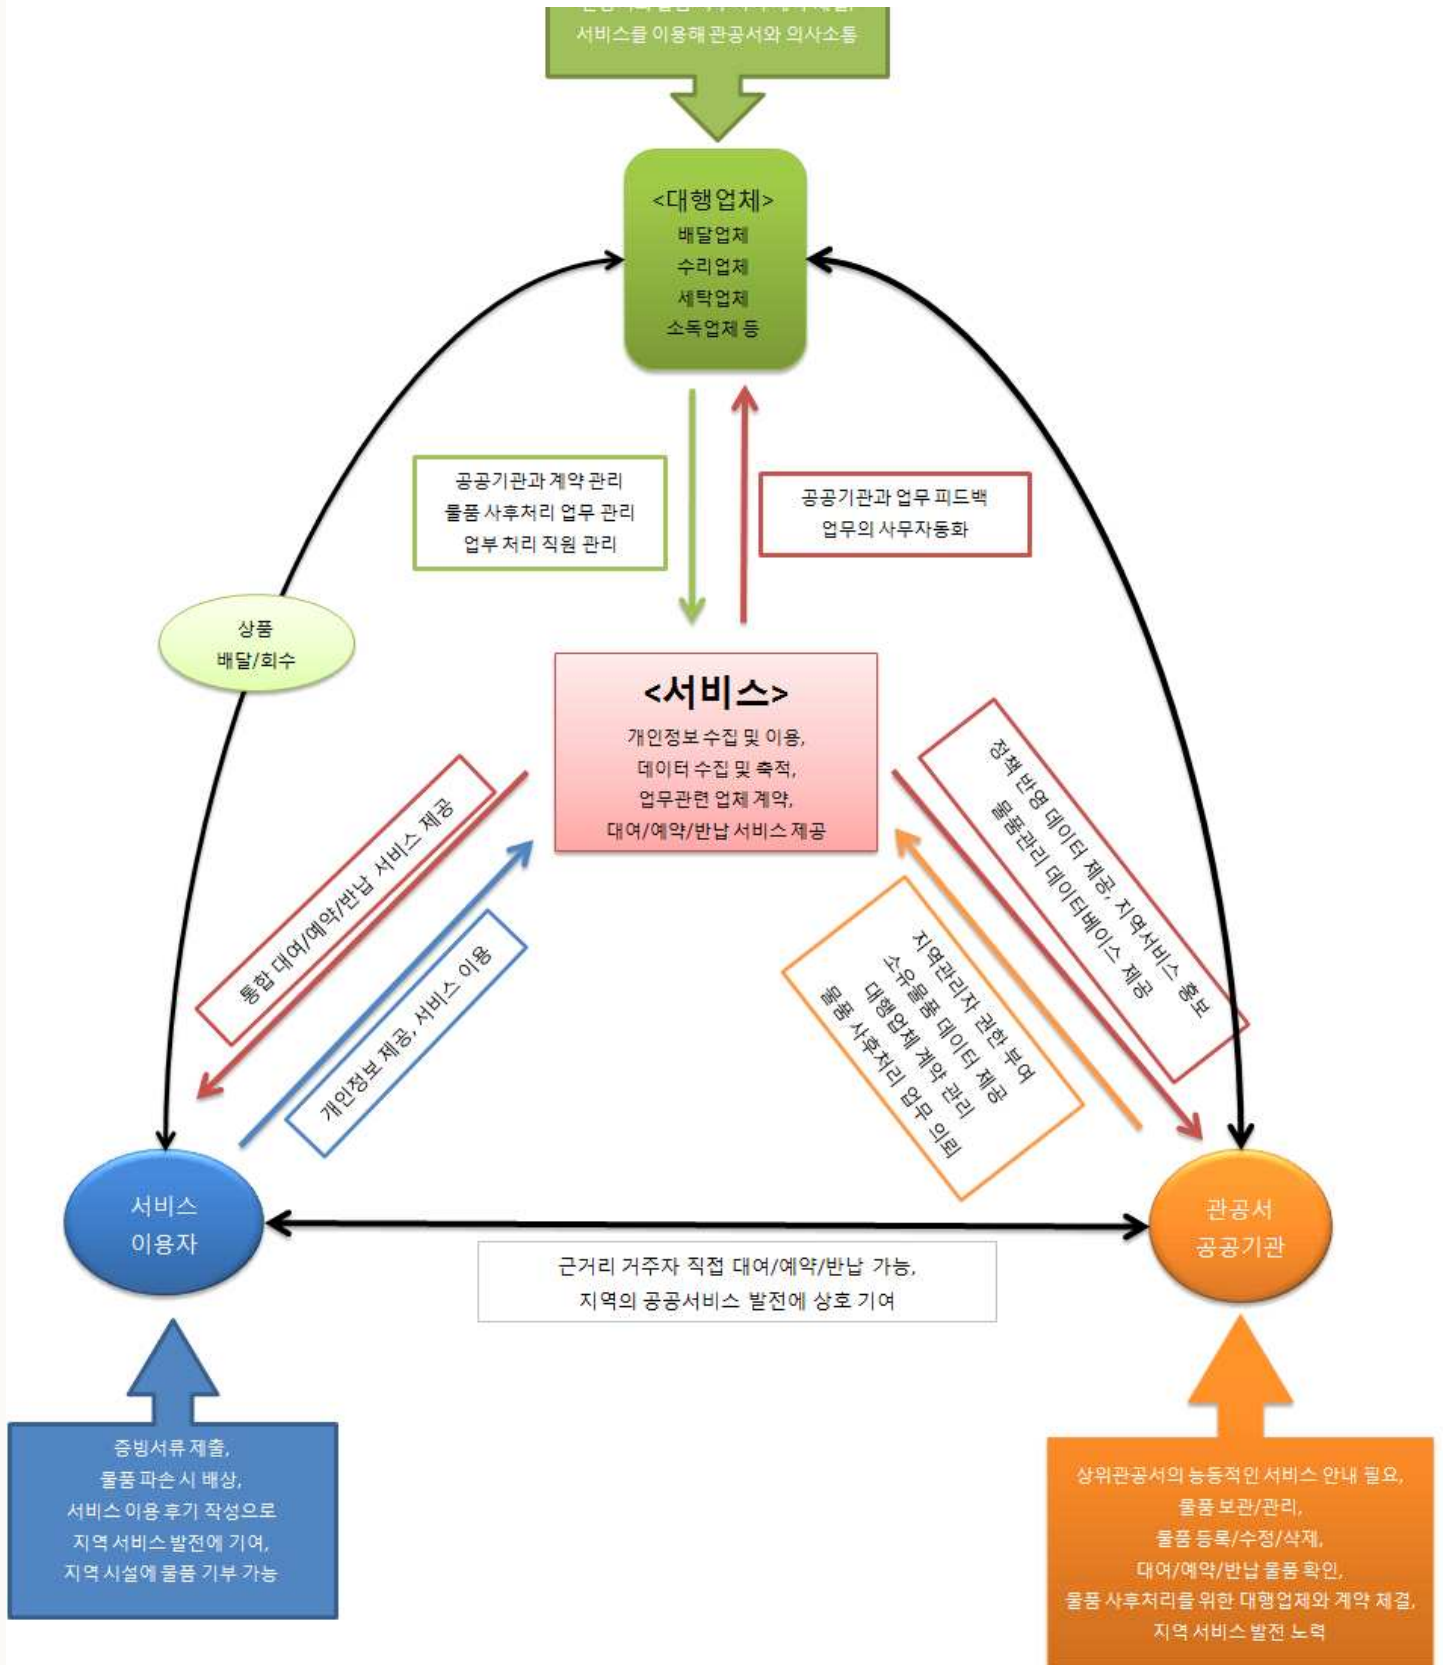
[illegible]
서비스를 이용해 관공서와 의사소통

<대행업체>
배달업체
수리업체
세탁업체
소독업체 등

공공기관과 계약 관리
물품 사후처리 업무 관리
업부 처리 직원 관리

공공기관과 업무 피드백
업무의 사무자동화

상품
배달/회수

<서비스>
개인정보수집 및 이용,
데이터 수집 및 축적,
업무관련 업체 계약,
대여/예약/반납 서비스 제공

통합 대여/예약/반납 서비스 제공

개인정보 제공, 서비스 이용

정책 반영 데이터 제공, 지역서비스 홍보
물품관리 데이터베이스 제공

지역관리자 권한 부여
소유물품 데이터 제공
대행업체 계약 관리
물품 사후처리 업무 의뢰

서비스
이용자

관공서
공공기관

근거리 거주자 직접 대여/예약/반납 가능,
지역의 공공서비스 발전에 상호 기여

증빙서류 제출,
물품 파손 시 배상,
서비스 이용 후기 작성으로
지역 서비스 발전에 기여,
지역 시설에 물품 기부 가능

상위관공서의 능동적인 서비스 안내 필요,
물품 보관/관리,
물품 등록/수정/삭제,
대여/예약/반납 물품 확인,
물품 사후처리를 위한 대행업체와 계약 체결,
지역 서비스 발전 노력